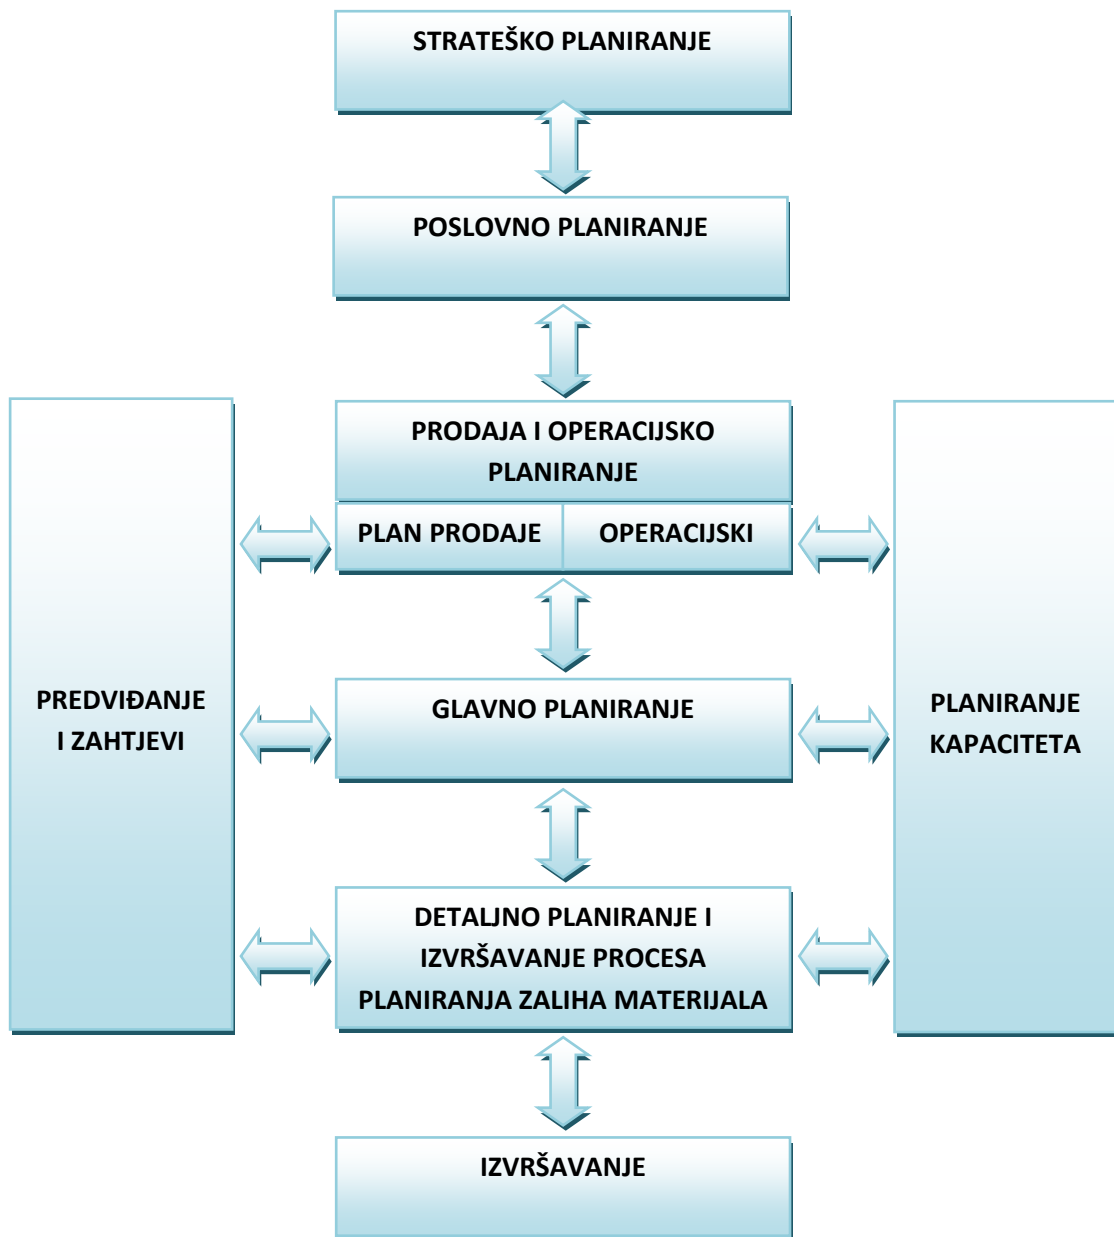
STRATEŠKO PLANIRANJE

POSLOVNO PLANIRANJE

PRODAJA I OPERACIJSKO PLANIRANJE

PLAN PRODAJE

OPERACIJSKI

PREDVIĐANJE I ZAHTJEVI

GLAVNO PLANIRANJE

PLANIRANJE KAPACITETA

DETALJNO PLANIRANJE I IZVRŠAVANJE PROCESA PLANIRANJA ZALIHA MATERIJALA

IZVRŠAVANJE